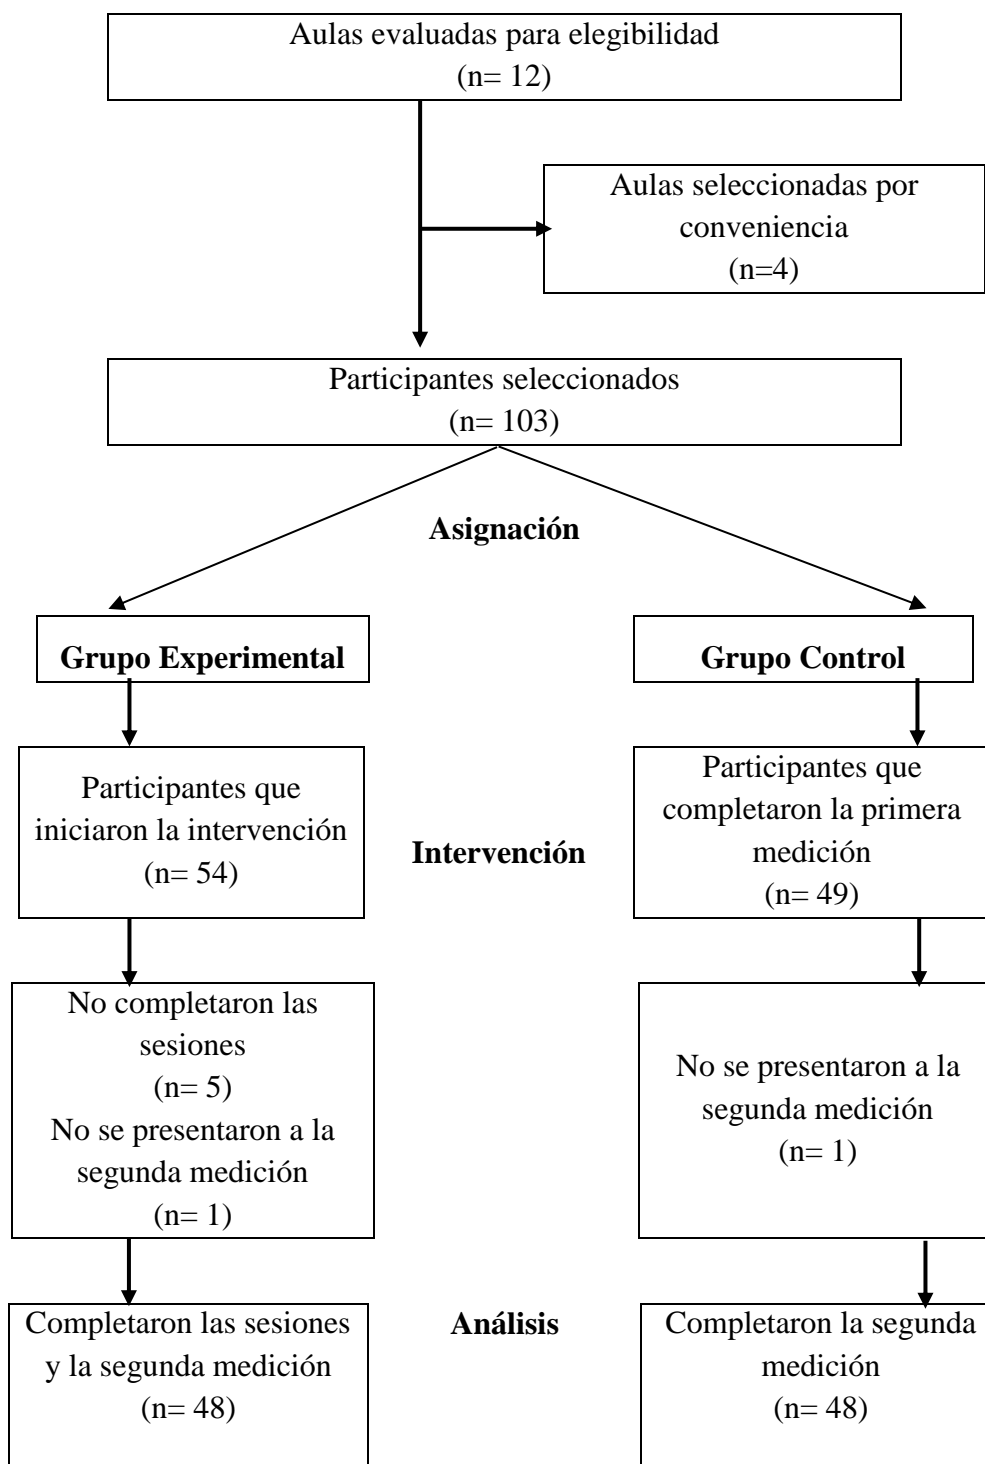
Aulas evaluadas para elegibilidad
(n= 12)

Aulas seleccionadas por conveniencia
(n=4)

Participantes seleccionados
(n= 103)

**Asignación**

**Grupo Experimental**

**Grupo Control**

Participantes que iniciaron la intervención
(n= 54)

**Intervención**

Participantes que completaron la primera medición
(n= 49)

No completaron las sesiones
(n= 5)
No se presentaron a la segunda medición
(n= 1)

No se presentaron a la segunda medición
(n= 1)

Completaron las sesiones y la segunda medición
(n= 48)

**Análisis**

Completaron la segunda medición
(n= 48)